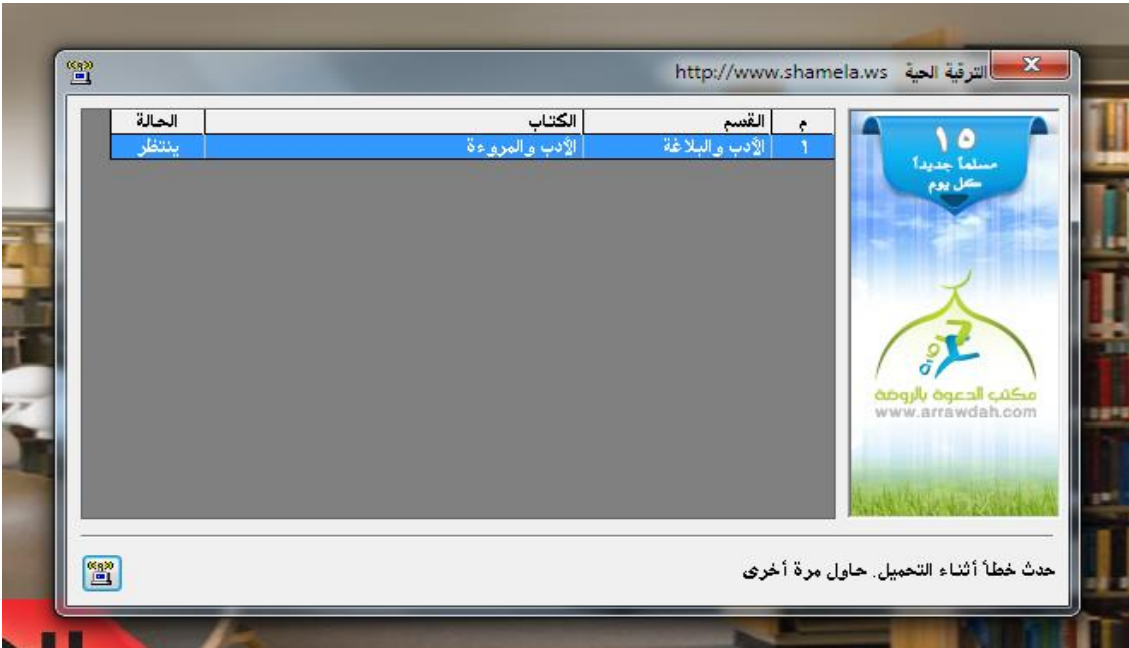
الترقية الحية http://www.shamela.ws

| م | القسم | الكتاب | الحالة |
|---|---|---|---|
| ١ | الأدب والبلاغة | الأدب والمروءة | ينتظر |

١٥
مسلماً جديداً
كل يوم

مكتب الدعوة بالروضة
www.arrawdah.com

حدث خطأ أثناء التحميل. حاول مرة أخرى